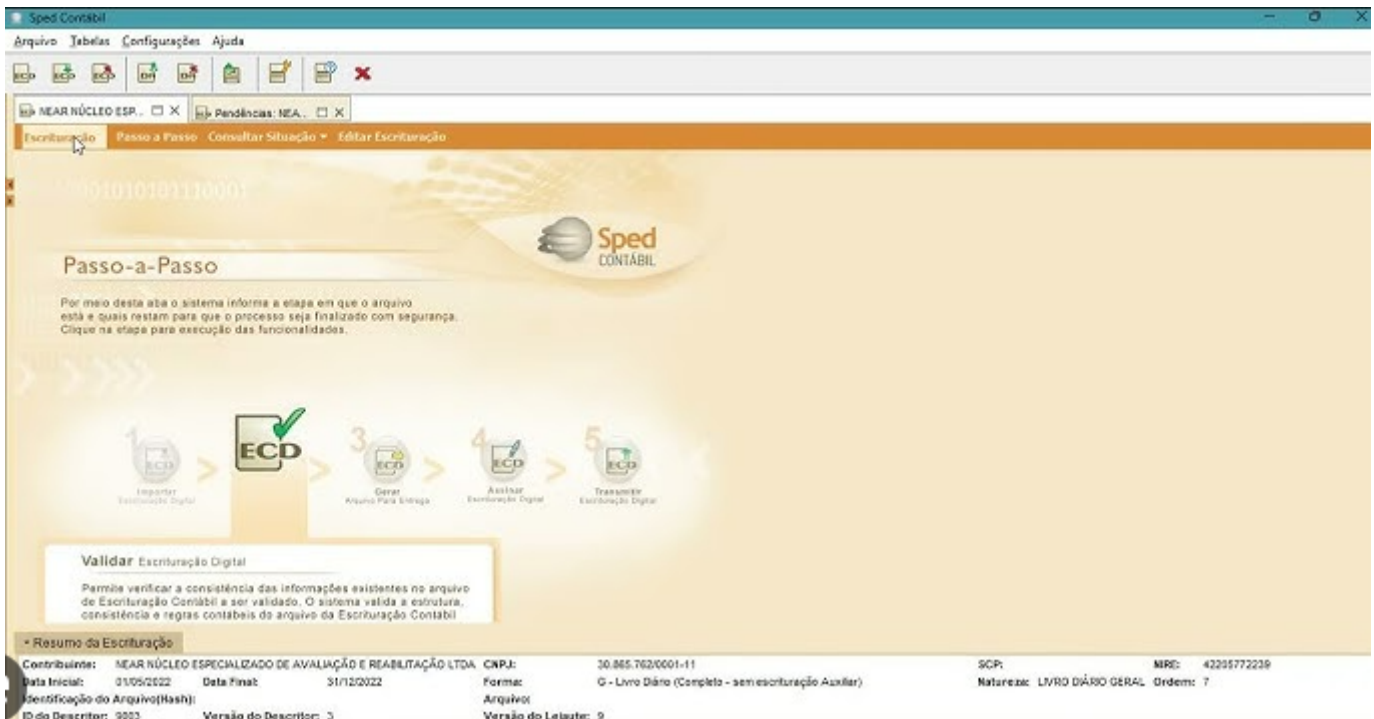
Sped Contábil

Arquivo Tabelas Configurações Ajuda

ECD ECD ECD DF DF

NEAR NÚCLEO ESP... Pendências: NEA...

Escrituração Passo a Passo Consultar Situação ▾ Editar Escrituração

01010101110001

Sped CONTÁBIL

Passo-a-Passo

Por meio desta aba o sistema informa a etapa em que o arquivo está e quais restam para que o processo seja finalizado com segurança. Clique na etapa para execução das funcionalidades.

1 ECD Importar Escrituração Digital

ECD

3 ECD Gerar Arquivo Para Entrega

4 ECD Assinar Escrituração Digital

5 ECD Transmitir Escrituração Digital

Validar Escrituração Digital

Permite verificar a consistência das informações existentes no arquivo de Escrituração Contábil a ser validado. O sistema valida a estrutura, consistência e regras contábeis do arquivo da Escrituração Contábil

▾ Resumo da Escrituração

| Contribuinte: | NEAR NÚCLEO ESPECIALIZADO DE AVALIAÇÃO E REABILITAÇÃO LTDA | CNPJ: | 30.865.762/0001-11 | SCP: | | NIRE: | 42205772239 |
|---|---|---|---|---|---|---|---|
| Data Inicial: | 01/05/2022 Data Final: 31/12/2022 | Forma: | G - Livro Diário (Completo - sem escrituração Auxiliar) | Natureza: | LIVRO DIÁRIO GERAL | Ordem: | 7 |
| Identificação do Arquivo(Hash): | | Arquivo: | | | | | |
| ID do Descritor: | 9003 Versão do Descritor: 3 | Versão do Leiaute: | 9 | | | | |